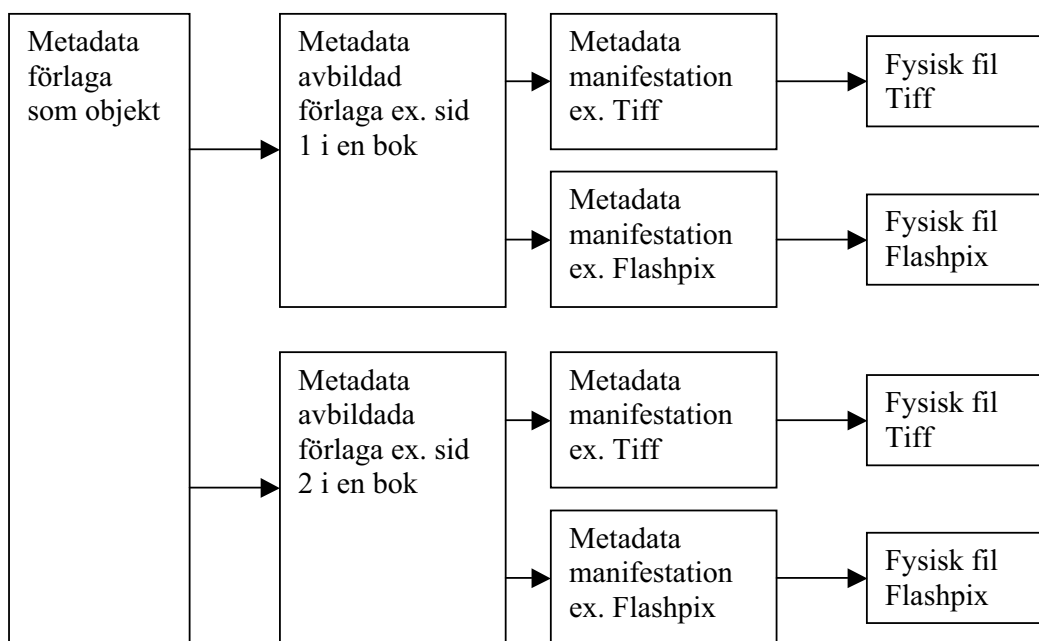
Metadata förlaga som objekt

Metadata avbildad förlaga ex. sid 1 i en bok

Metadata manifestation ex. Tiff

Fysisk fil Tiff

Metadata manifestation ex. Flashpix

Fysisk fil Flashpix

Metadata avbildada förlaga ex. sid 2 i en bok

Metadata manifestation ex. Tiff

Fysisk fil Tiff

Metadata manifestation ex. Flashpix

Fysisk fil Flashpix